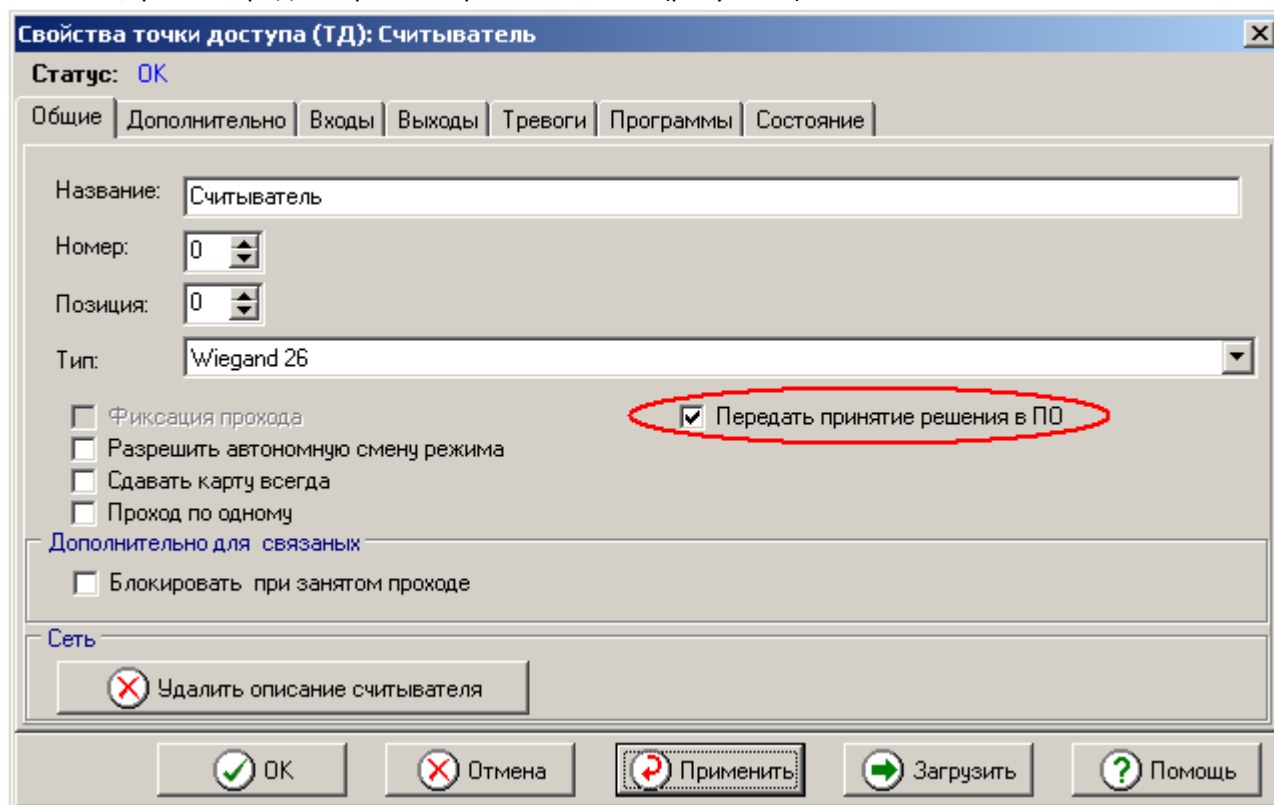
Свойства точки доступа (ТД): Считыватель
Статус: OK
Общие | Дополнительно | Входы | Выходы | Тревоги | Программы | Состояние

Название: Считыватель
Номер: 0
Позиция: 0
Тип: Wiegand 26

Фиксация прохода
Передать принятие решения в ПО
Разрешить автономную смену режима
Сдавать карту всегда
Проход по одному

Дополнительно для связаных
Блокировать при занятом проходе

Сеть
Удалить описание считывателя

OK | Отмена | Применить | Загрузить | Помощь